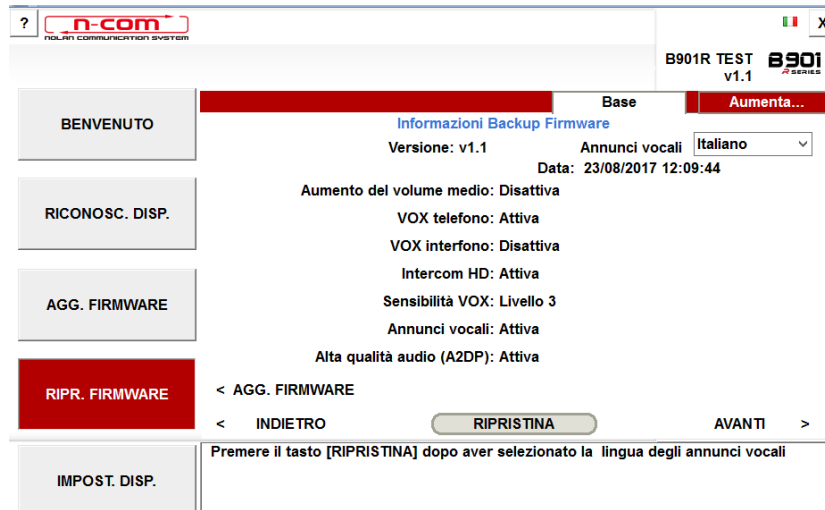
?

n-com
NOLAN COMMUNICATION SYSTEM

X

B901R TEST
v1.1

B901
R SERIES

BENVENUTO

RICONOSC. DISP.

AGG. FIRMWARE

RIPR. FIRMWARE

IMPOST. DISP.

Base

Aumenta...

Informazioni Backup Firmware

Versione: v1.1

Annunci vocali

Italiano

Data: 23/08/2017 12:09:44

Aumento del volume medio: Disattiva

VOX telefono: Attiva

VOX interfono: Disattiva

Intercom HD: Attiva

Sensibilità VOX: Livello 3

Annunci vocali: Attiva

Alta qualità audio (A2DP): Attiva

< AGG. FIRMWARE

< INDIETRO

RIPRISTINA

AVANTI >

Premere il tasto [RIPRISTINA] dopo aver selezionato la lingua degli annunci vocali